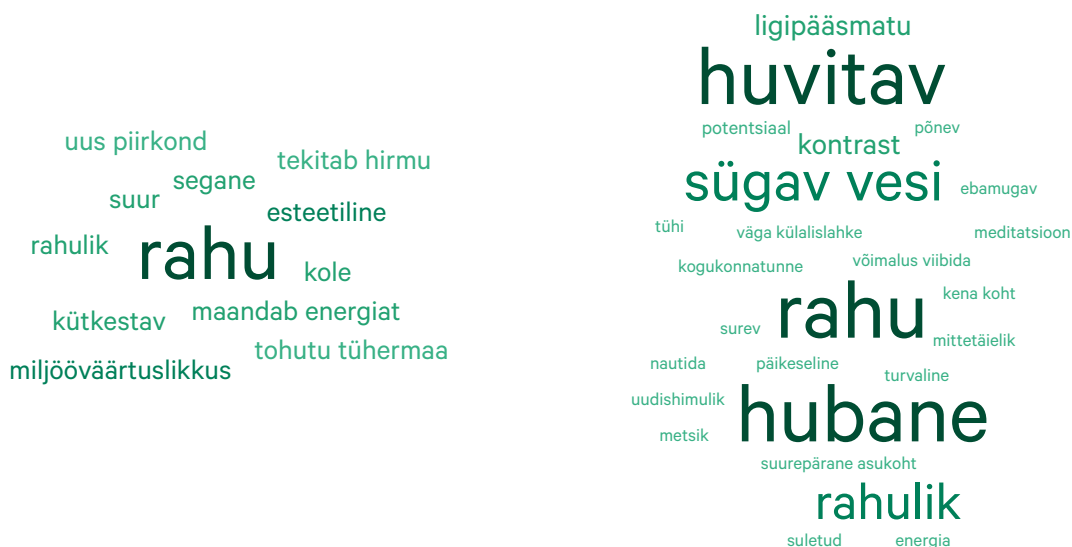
uus piirkond
tekitab hirmu
segane
suur
esteetiline
rahulik
rahu
kole
kütkestav
maandab energiat
tohutu tühermaa
miljööväärtuslikkus

ligipääsmatu
huvitav
potentsiaal
põnev
kontrast
sügav vesi
ebamugav
tühi
väga külalislahke
meditatsioon
kogukonnatunne
võimalus viibida
kena koht
surev
rahu
mittetäielik
nautida
päikeseline
turvaline
uudishimulik
hubane
metsik
suurepärane asukoht
rahulik
suletud
energia